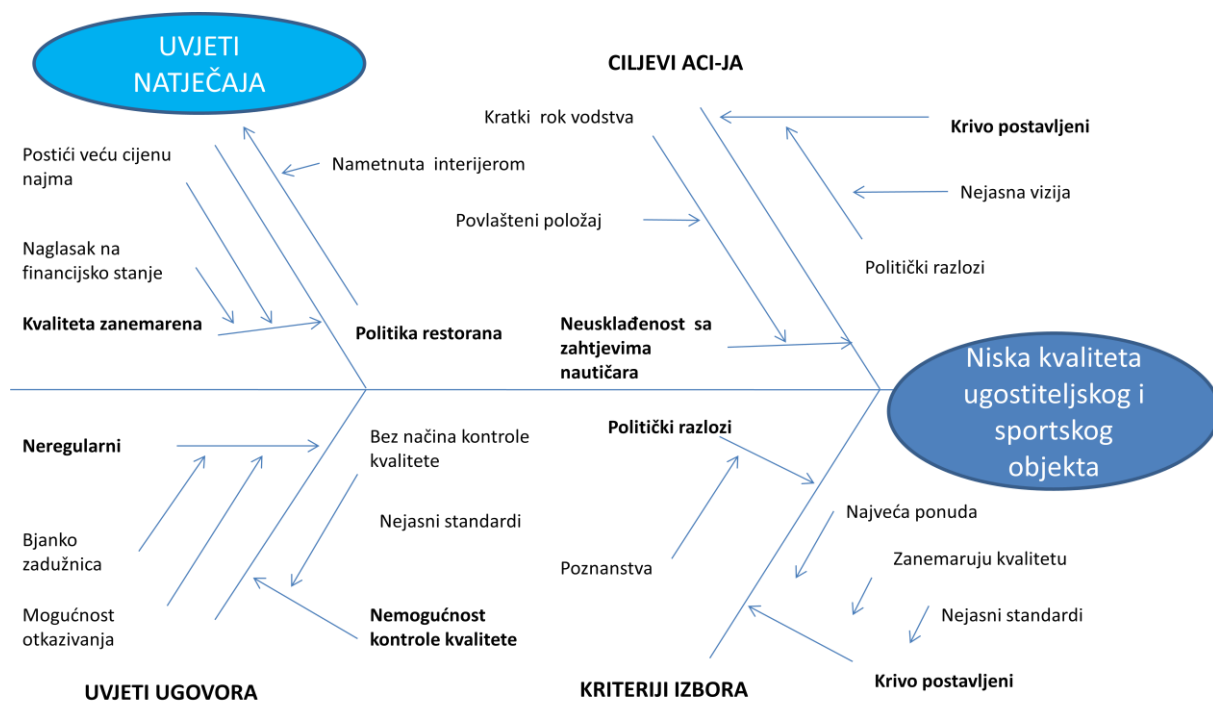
UVJETI NATJEČAJA

CILJEVI ACI-JA

Kratki rok vodstva

Krivo postavljeni

Postići veću cijenu najma

Nametnuta interijerom

Nejasna vizija

Povlašteni položaj

Naglasak na financijsko stanje

Politički razlozi

Kvaliteta zanemarena

Politika restorana

Neusklađenost sa zahtjevima nautičara

Niska kvaliteta ugostiteljskog i sportskog objekta

Neregularni

Bez načina kontrole kvalitete

Politički razlozi

Nejasni standardi

Najveća ponuda

Bjanko zadužnica

Zanemaruju kvalitetu

Poznanstva

Nejasni standardi

Mogućnost otkazivanja

Nemogućnost kontrole kvalitete

UVJETI UGOVORA

KRITERIJI IZBORA

Krivo postavljeni